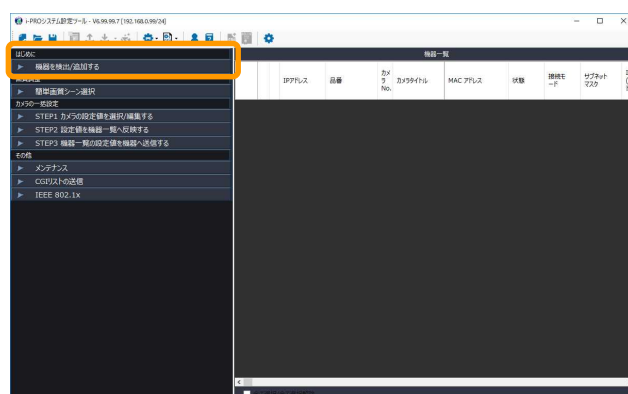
i-PROシステム設定ツール - V6.99.99.7 [192.168.0.99/24]

はじめに
► 機器を検出/追加する
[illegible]
► 簡単画質シーン選択
カメラの一括設定
► STEP1 カメラの設定値を選択/編集する
► STEP2 設定値を機器一覧へ反映する
► STEP3 機器一覧の設定値を機器へ送信する
その他
► メンテナンス
► CGIリストの送信
► IEEE 802.1x

機器一覧

| | | IPアドレス | 品番 | カメラNo. | カメラタイトル | MAC アドレス | 状態 | 接続モード | サブネットマスク | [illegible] |
|---|---|---|---|---|---|---|---|---|---|---|